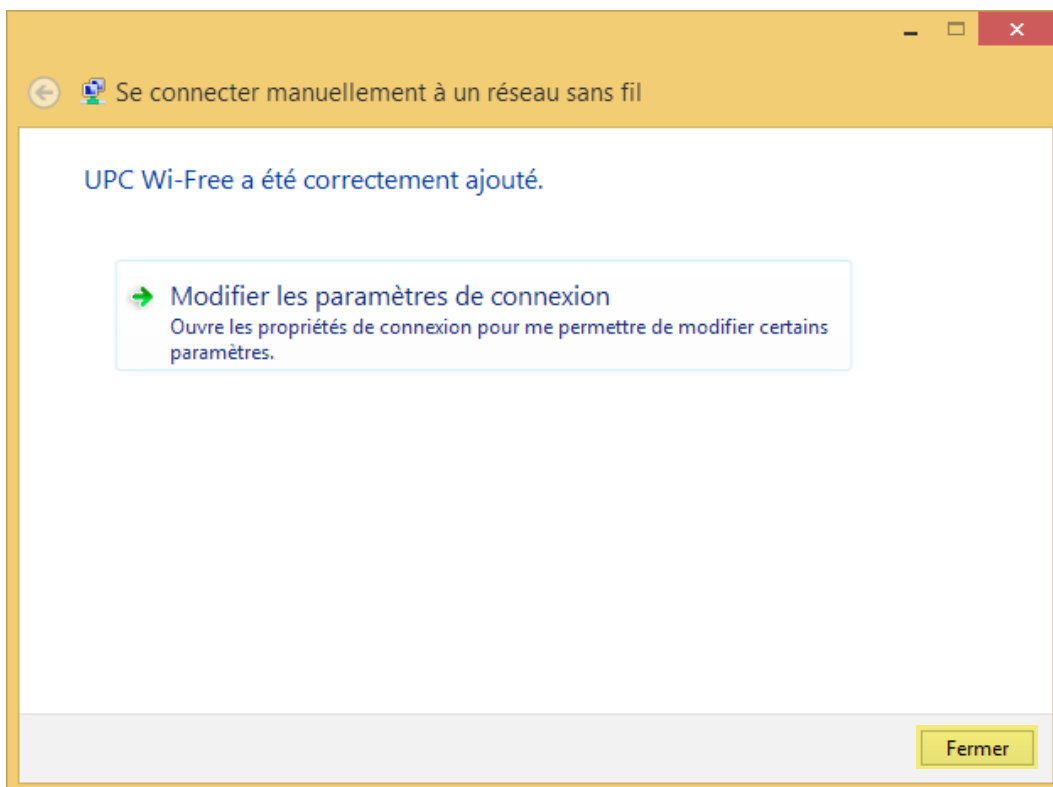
Se connecter manuellement à un réseau sans fil

UPC Wi-Free a été correctement ajouté.

Modifier les paramètres de connexion
Ouvre les propriétés de connexion pour me permettre de modifier certains paramètres.

Fermer